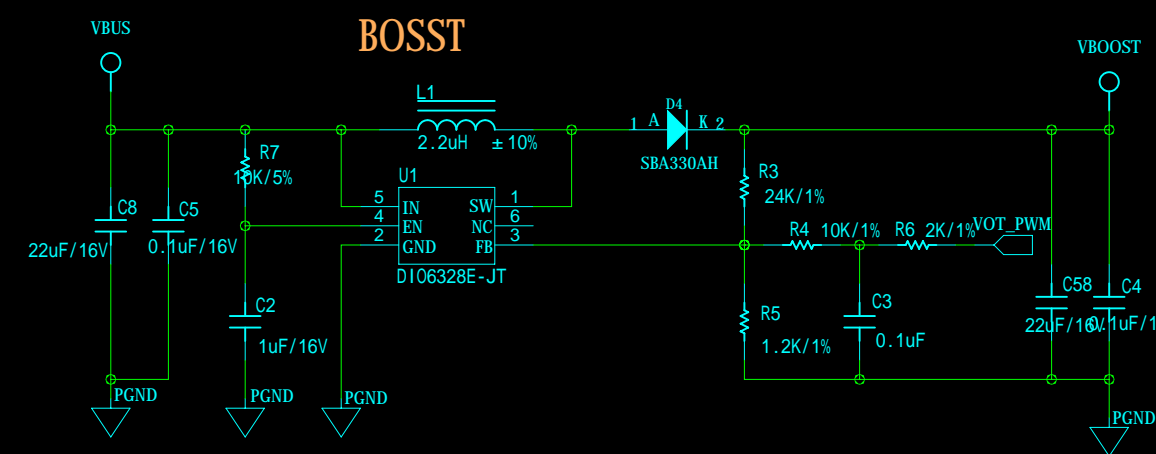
BOSST

VBUS

VBOOST

L1
2.2uH ±10%

D4
1 A K 2
SBA330AH

R7
10K/5%

C8
22uF/16V

C5
0.1uF/16V

U1
5 IN
4 EN
2 GND
SW 1
NC 6
FB 3
DIO6328E-JT

C2
1uF/16V

R3
24K/1%

R4 10K/1%
R6 2K/1%
VOT_PWM

R5
1.2K/1%

C3
0.1uF

C58
22uF/16V

C4
0.1uF/1

PGND
PGND
PGND
PGND